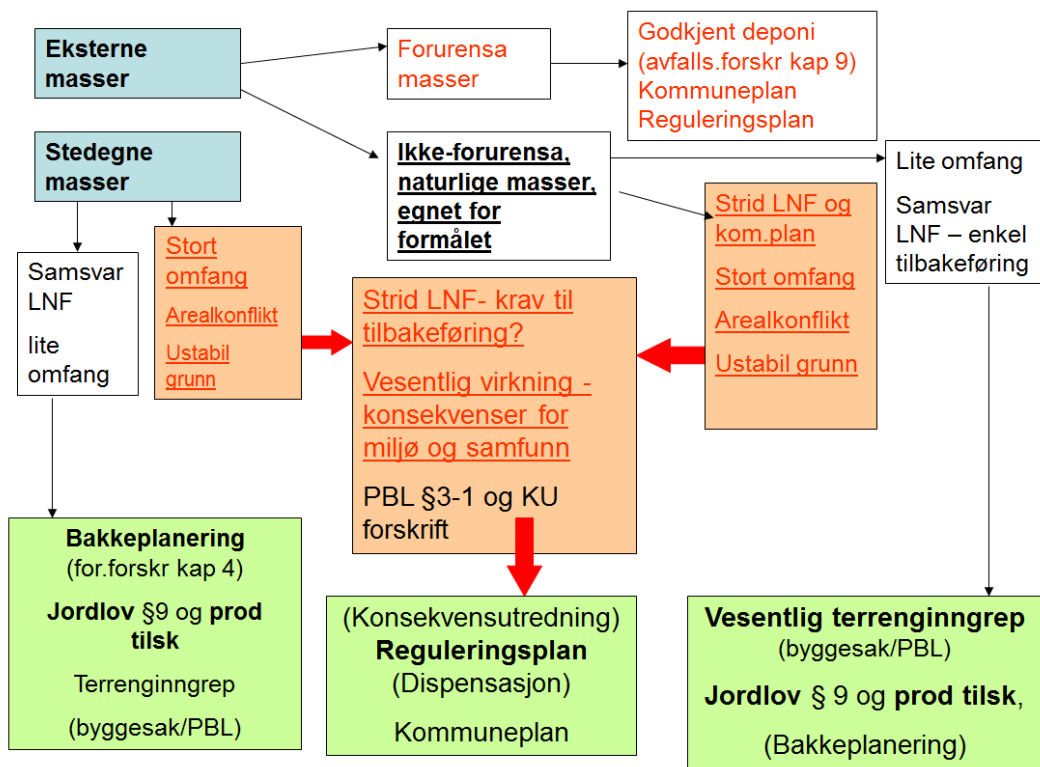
Eksterne masser

Forurensa masser

Godkjent deponi (avfalls.forskr kap 9) Kommuneplan Reguleringsplan

Stedegne masser

Ikke-forurensa, naturlige masser, egnet for formålet

Lite omfang

Samsvar LNF – enkel tilbakeføring

Samsvar LNF

lite omfang

Stort omfang

Arealkonflikt

Ustabil grunn

Strid LNF- krav til tilbakeføring?

Vesentlig virkning - konsekvenser for miljø og samfunn

PBL §3-1 og KU forskrift

Strid LNF og kom.plan

Stort omfang

Arealkonflikt

Ustabil grunn

Bakkeplanering (for.forskr kap 4)

Jordlov §9 og prod tilsk

Terrenginngrep

(byggesak/PBL)

(Konsekvensutredning) Reguleringsplan (Dispensasjon)

Kommuneplan

Vesentlig terrenginngrep (byggesak/PBL)

Jordlov § 9 og prod tilsk,

(Bakkeplanering)